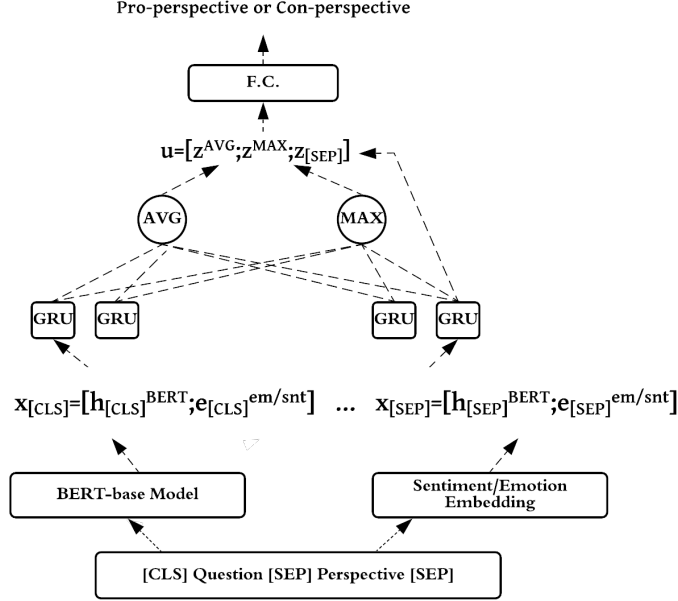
Pro-perspective or Con-perspective

F.C.

$\mathbf{u}=[\mathbf{z}^{AVG};\mathbf{z}^{MAX};\mathbf{z}_{[SEP]}]$

AVG

MAX

GRU GRU GRU GRU

$\mathbf{x}_{[CLS]}=[\mathbf{h}_{[CLS]}{}^{BERT};\mathbf{e}_{[CLS]}{}^{em/snt}]$ ... $\mathbf{x}_{[SEP]}=[\mathbf{h}_{[SEP]}{}^{BERT};\mathbf{e}_{[SEP]}{}^{em/snt}]$

BERT-base Model

Sentiment/Emotion Embedding

[CLS] Question [SEP] Perspective [SEP]